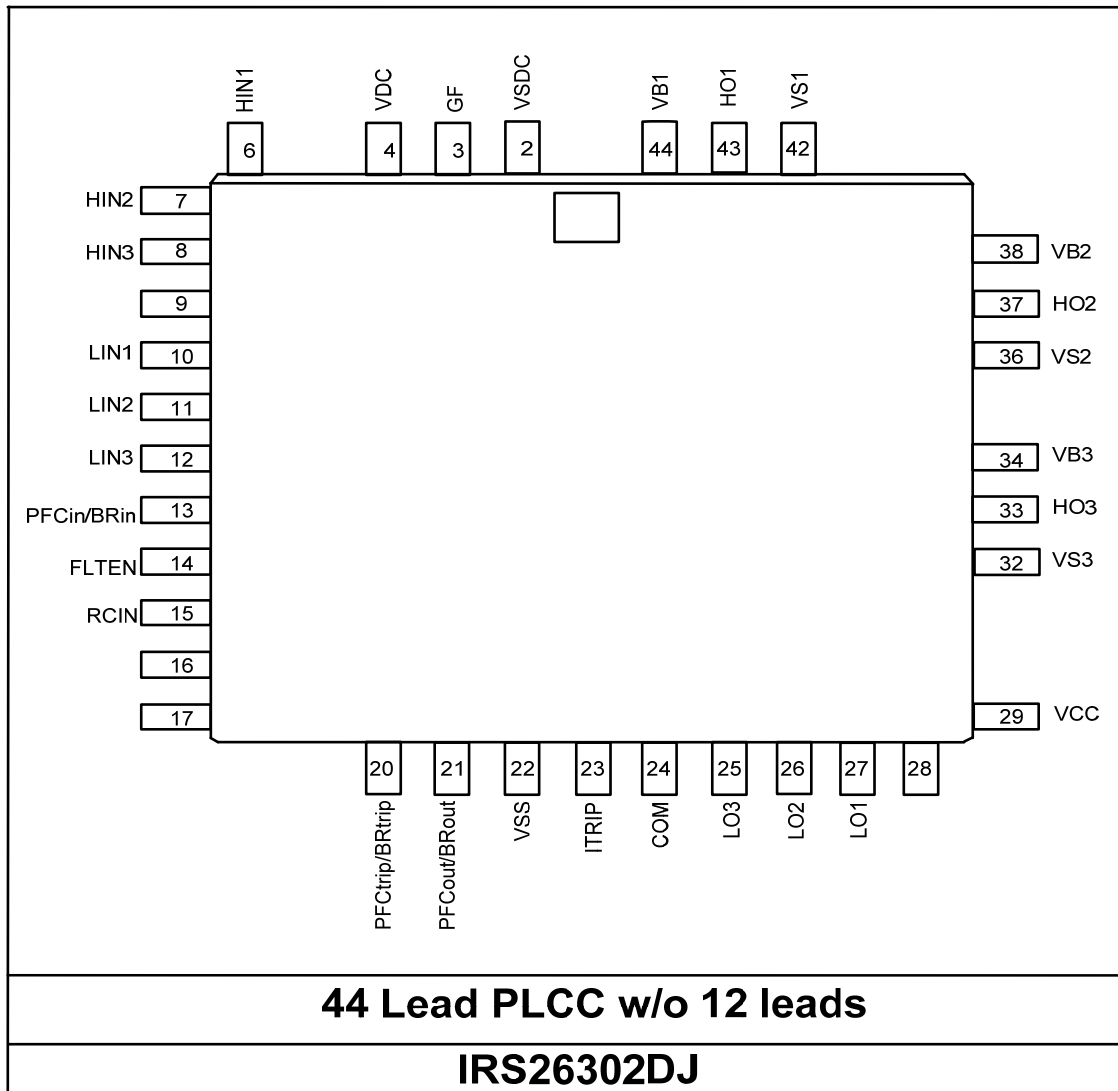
HIN1
6
VDC
4
GF
3
VSDC
2
VB1
44
HO1
43
VS1
42

HIN2 7
HIN3 8
9
LIN1 10
LIN2 11
LIN3 12
PFCin/BRin 13
FLTEN 14
RCIN 15
16
17

38 VB2
37 HO2
36 VS2
34 VB3
33 HO3
32 VS3
29 VCC

20
PFCtrip/BRtrip
21
PFCout/BRout
22
VSS
23
ITRIP
24
COM
25
LO3
26
LO2
27
LO1
28

44 Lead PLCC w/o 12 leads

IRS26302DJ